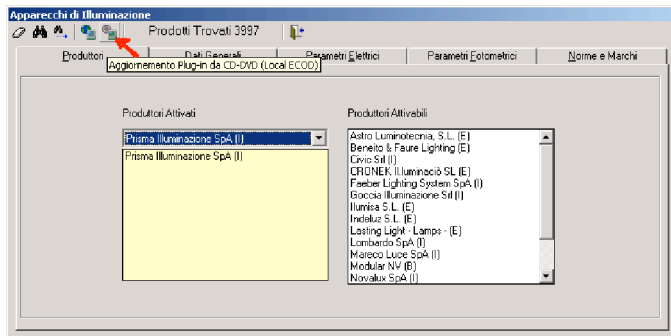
Apparecchi di Illuminazione

Prodotti Trovati 3997

Produttori | Dati Generali | Parametri Elettrici | Parametri Fotometrici | Norme e Marchi

Aggiornamento Plug-in da CD-DVD (Local ECOD)

Produttori Attivati

Prisma Illuminazione SpA (I)

Prisma Illuminazione SpA (I)

Produttori Attivabili

Astro Luminotecnia, S.L. (E)
Beneito & Faure Lighting (E)
Civic Srl (I)
CRONEK Il.luminació SL (E)
Faeber Lighting System SpA (I)
Goccia Illuminazione Srl (I)
Ilumisa S.L. (E)
Indaluz S.L. (E)
Lasting Light - Lamps - (E)
Lombardo SpA (I)
Mareco Luce SpA (I)
Modular NV (B)
Novalux SpA (I)